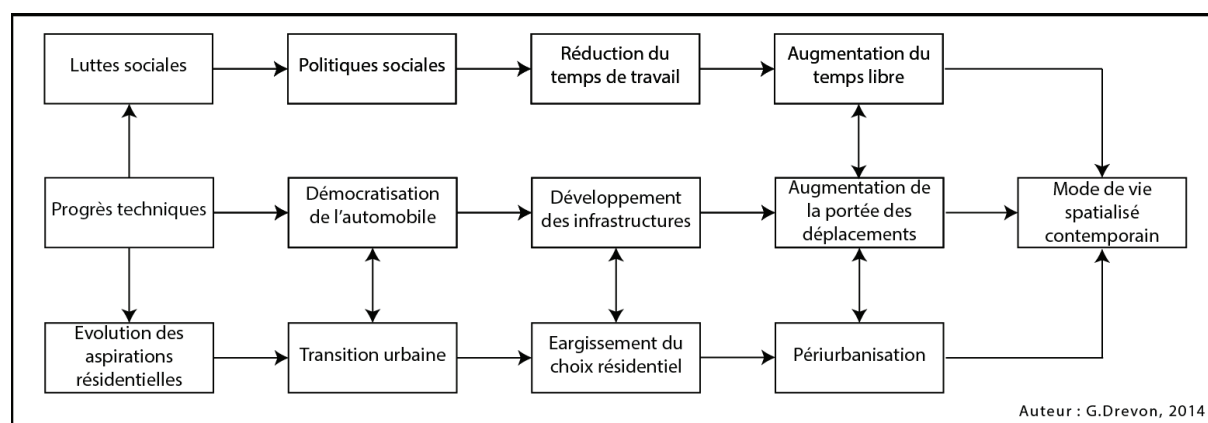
Luttes sociales

Politiques sociales

Réduction du temps de travail

Augmentation du temps libre

Progrès techniques

Démocratisation de l'automobile

Développement des infrastructures

Augmentation de la portée des déplacements

Mode de vie spatialisé contemporain

Evolution des aspirations résidentielles

Transition urbaine

Eargissement du choix résidentiel

Périurbanisation

Auteur : G.Drevon, 2014